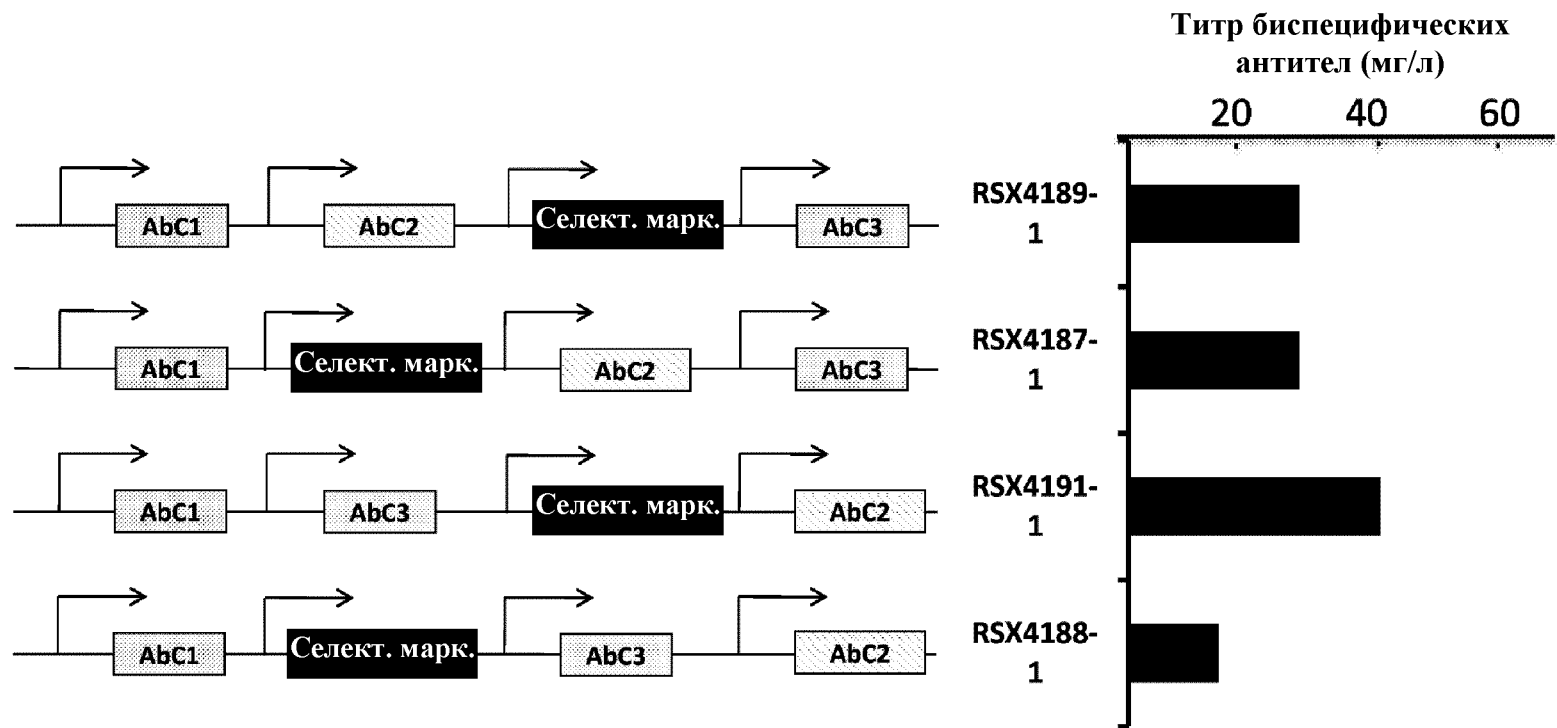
Титр биспецифических антител (мг/л)

20 40 60

AbC1 AbC2 Селект. марк. AbC3

RSX4189-1

AbC1 Селект. марк. AbC2 AbC3

RSX4187-1

AbC1 AbC3 Селект. марк. AbC2

RSX4191-1

AbC1 Селект. марк. AbC3 AbC2

RSX4188-1